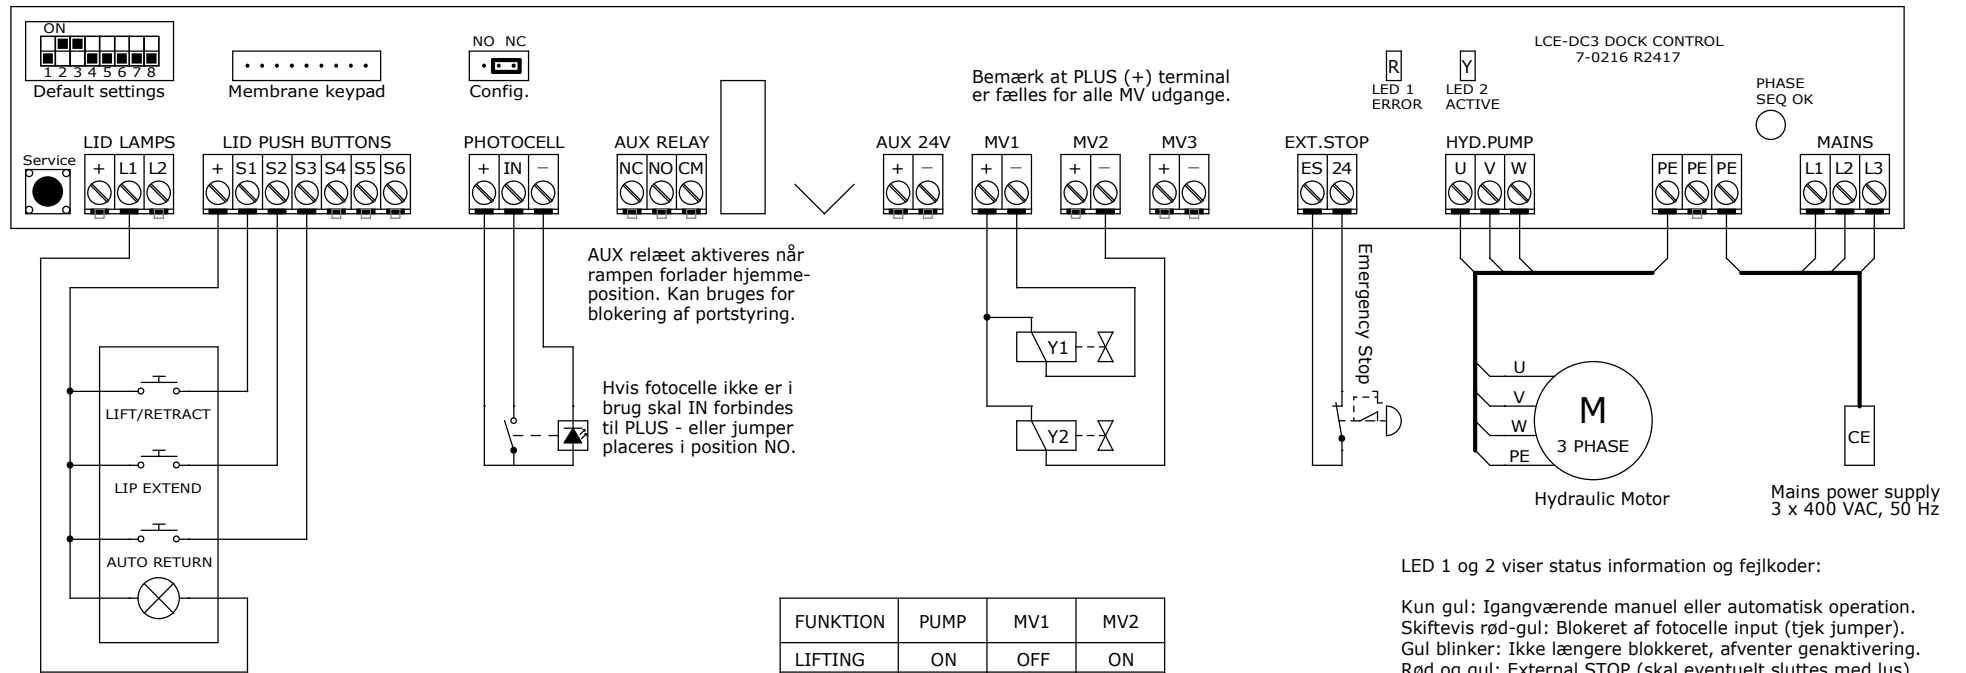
ON
1 2 3 4 5 6 7 8
Default settings

Membrane keypad

NO NC
Config.

Bemærk at PLUS (+) terminal er fælles for alle MV udgange.

R
LED 1
ERROR

Y
LED 2
ACTIVE

LCE-DC3 DOCK CONTROL
7-0216 R2417

PHASE SEQ OK

Service

LID LAMPS
+ L1 L2

LID PUSH BUTTONS
+ S1 S2 S3 S4 S5 S6

PHOTOCELL
+ IN −

AUX RELAY
NC NO CM

AUX 24V
+ −

MV1
+ −

MV2
+ −

MV3
+ −

EXT.STOP
ES 24

HYD.PUMP
U V W

PE PE PE

MAINS
L1 L2 L3

AUX relæet aktiveres når rampen forlader hjemmeposition. Kan bruges for blokering af portstyring.

Hvis fotocelle ikke er i brug skal IN forbindes til PLUS - eller jumper placeres i position NO.

Y1
Y2

Emergency Stop

U
V
W
PE
M
3 PHASE
Hydraulic Motor

CE
Mains power supply
3 x 400 VAC, 50 Hz

LIFT/RETRACT
LIP EXTEND
AUTO RETURN

| FUNKTION | PUMP | MV1 | MV2 |
|---|---|---|---|
| LIFTING | ON | OFF | ON |

LED 1 og 2 viser status information og fejlkoder:

Kun gul: Igangværende manuel eller automatisk operation.
Skiftevis rød-gul: Blokeret af fotocelle input (tjek jumper).
Gul blinker: Ikke længere blokkeret, afventer genaktivering.
Rød og gul: External STOP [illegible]